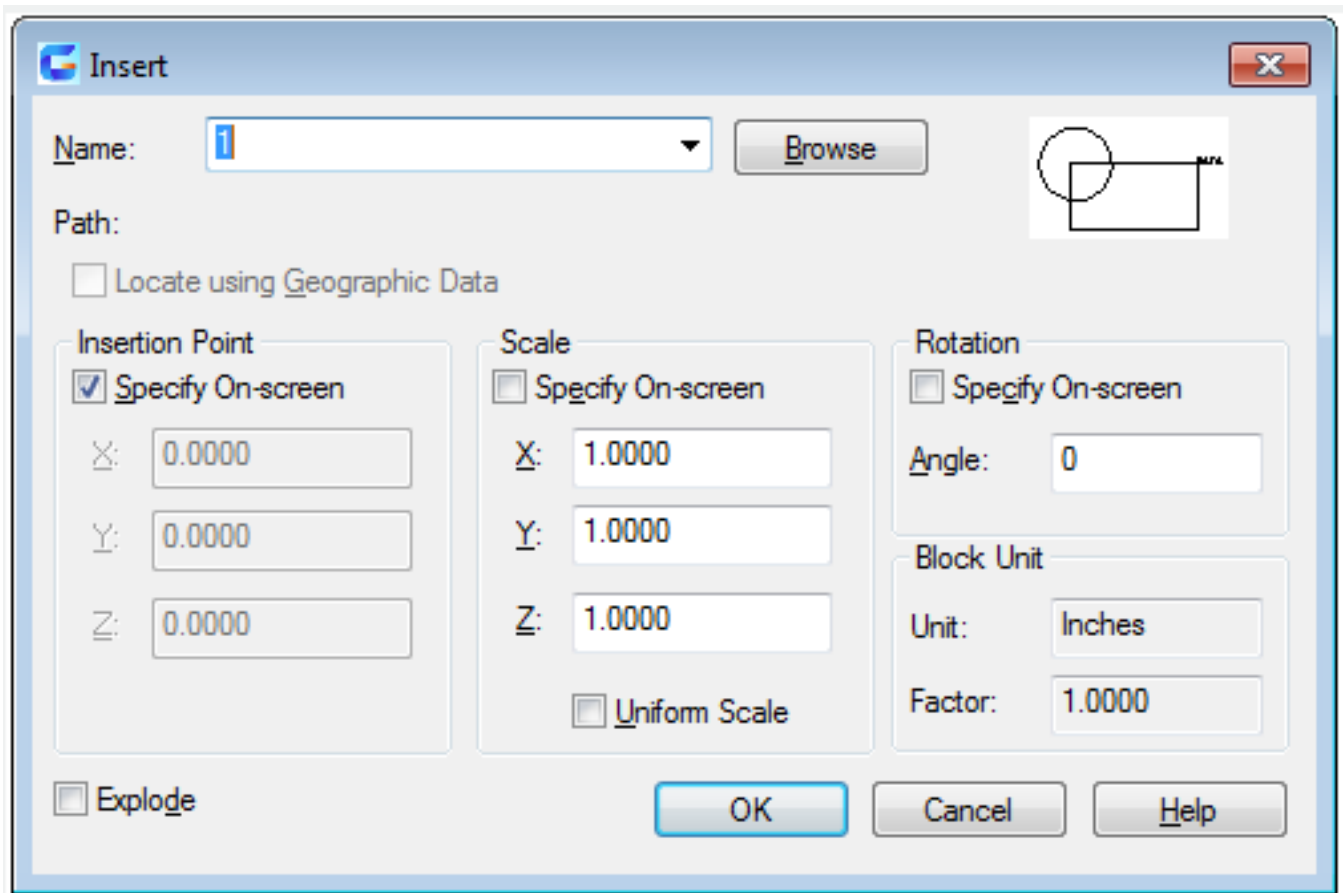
Insert

Name: 1

Browse

Path:

Locate using Geographic Data

Insertion Point

Specify On-screen

X: 0.0000

Y: 0.0000

Z: 0.0000

Scale

Specify On-screen

X: 1.0000

Y: 1.0000

Z: 1.0000

Uniform Scale

Rotation

Specify On-screen

Angle: 0

Block Unit

Unit: Inches

Factor: 1.0000

Explode

OK

Cancel

Help